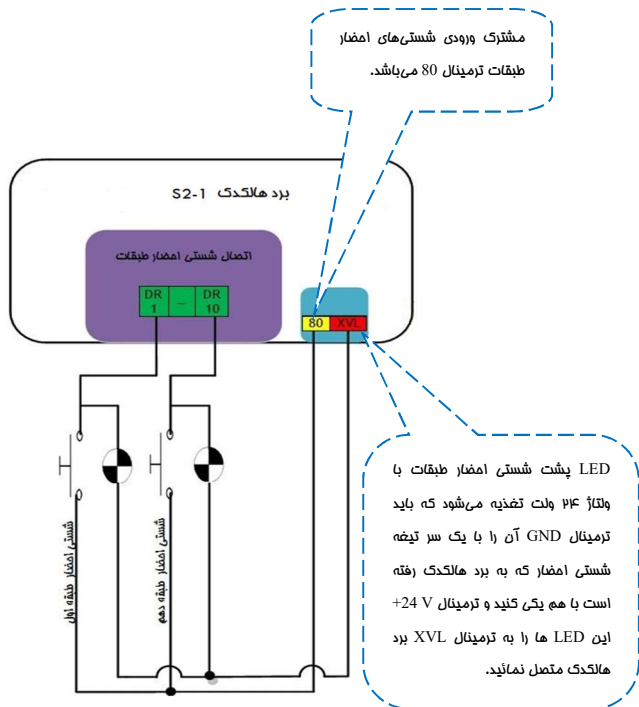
مشترک ورودی شستی‌های احضار طبقات ترمینال 80 می‌باشد.

برد هالکدک S2-1

اتصال شستی احضار طبقات

| DR 1 | – | DR 10 |
|---|---|---|

| 80 | XVL |
|---|---|

شستی احضار طبقه اول

شستی احضار طبقه دهم

LED پشت شستی احضار طبقات با ولتاژ ۲۴ ولت تغذیه می‌شود که باید ترمینال GND آن را با یک سر تیغه شستی احضار که به برد هالکدک رفته است با هم یکی کنید و ترمینال 24 V+ این LED ها را به ترمینال XVL برد هالکدک متصل نمائید.